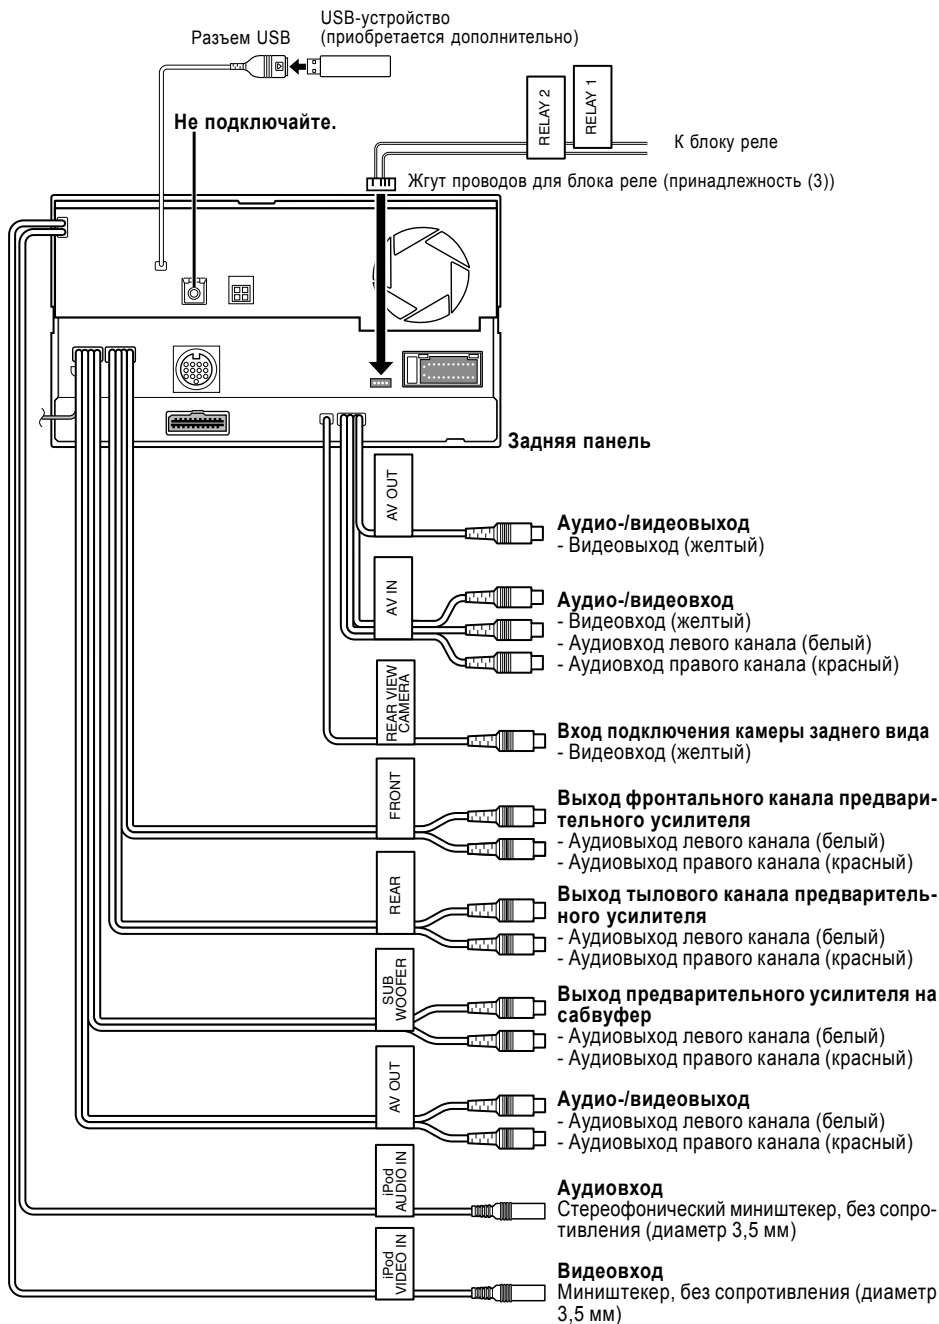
USB-устройство (приобретается дополнительно)

Разъем USB

Не подключайте.

RELAY 2

RELAY 1

К блоку реле

Жгут проводов для блока реле (принадлежность (3))

Задняя панель

AV OUT

Аудио-/видеовыход
- Видеовыход (желтый)

AV IN

Аудио-/видеовход
- Видеовход (желтый)
- Аудиовход левого канала (белый)
- Аудиовход правого канала (красный)

REAR VIEW CAMERA

Вход подключения камеры заднего вида
- Видеовход (желтый)

FRONT

Выход фронтального канала предварительного усилителя
- Аудиовыход левого канала (белый)
- Аудиовыход правого канала (красный)

REAR

Выход тылового канала предварительного усилителя
- Аудиовыход левого канала (белый)
- Аудиовыход правого канала (красный)

SUB WOOFER

Выход предварительного усилителя на сабвуфер
- Аудиовыход левого канала (белый)
- Аудиовыход правого канала (красный)

AV OUT

Аудио-/видеовыход
- Аудиовыход левого канала (белый)
- Аудиовыход правого канала (красный)

iPod AUDIO IN

Аудиовход
Стереофонический миништекер, без сопротивления (диаметр 3,5 мм)

iPod VIDEO IN

Видеовход
Миништекер, без сопротивления (диаметр 3,5 мм)